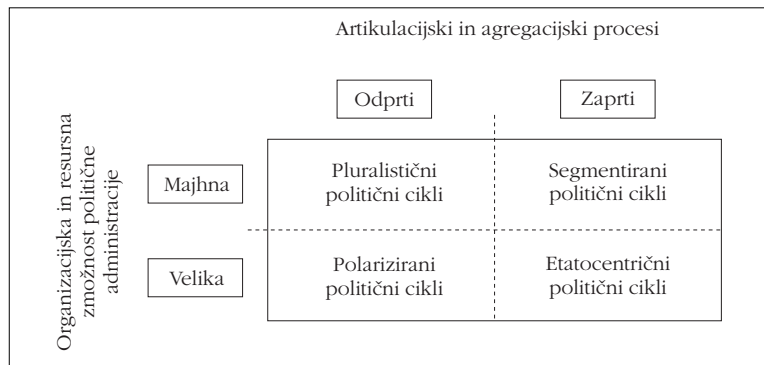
Artikulacijski in agregacijski procesi

Organizacijska in resursna zmožnost politične administracije

| | Odprti | Zaprti |
|---|---|---|
| Majhna | Pluralistični politični cikli | Segmentirani politični cikli |
| Velika | Polarizirani politični cikli | Etatocentrični politični cikli |